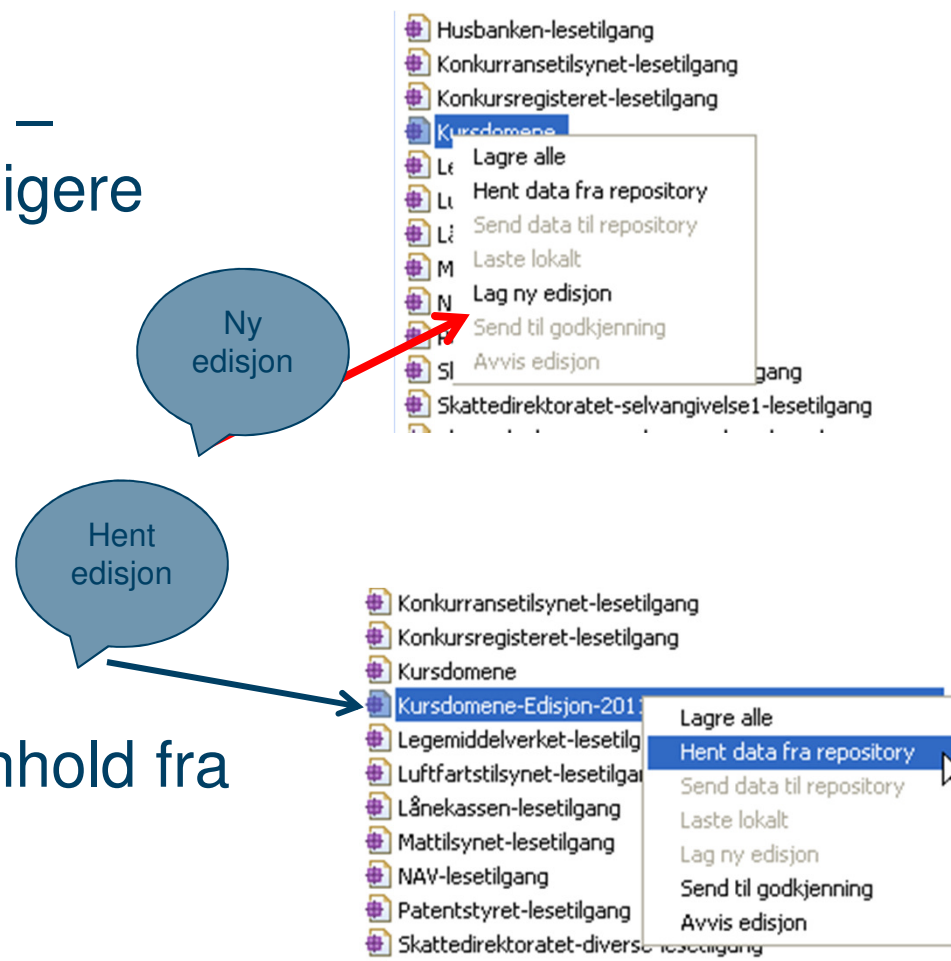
–
igere

nhold fra

Husbanken-lesetilgang
Konkurransetilsynet-lesetilgang
Konkursregisteret-lesetilgang
Kursdomene
Le
Lu
Lå
M
N
Sl
Skattedirektoratet-selvangivelse1-lesetilgang

Lagre alle
Hent data fra repository
Send data til repository
Laste lokalt
Lag ny edisjon
Send til godkjenning
Avvis edisjon

Ny edisjon

Hent edisjon

Konkurransetilsynet-lesetilgang
Konkursregisteret-lesetilgang
Kursdomene
Kursdomene-Edisjon-2011
Legemiddelverket-lesetilg
Luftfartstilsynet-lesetilgan
Lånekassen-lesetilgang
Mattilsynet-lesetilgang
NAV-lesetilgang
Patentstyret-lesetilgang
Skattedirektoratet-diverse-lesetilgang

Lagre alle
Hent data fra repository
Send data til repository
Laste lokalt
Lag ny edisjon
Send til godkjenning
Avvis edisjon